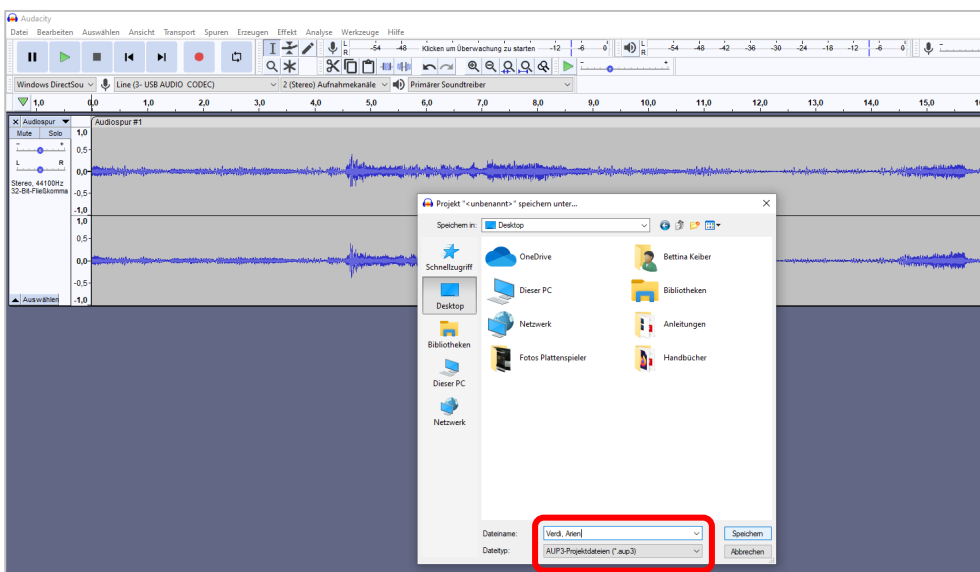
Audacity

Datei Bearbeiten Auswählen Ansicht Transport Spuren Erzeugen Effekt Analyse Werkzeuge Hilfe

-54 -48 Klicken um Überwachung zu starten -12 -6 0

-54 -48 -42 -36 -30 -24 -18 -12 -6 0

Windows DirectSou Line (3- USB AUDIO CODEC) 2 (Stereo) Aufnahmekanäle Primärer Soundtreiber

1,0 0,0 1,0 2,0 3,0 4,0 5,0 6,0 7,0 8,0 9,0 10,0 11,0 12,0 13,0 14,0 15,0

Audiospur Audiospur #1

Mute Solo

L R

Stereo, 44100Hz 32-Bit-Fließkomma

1,0 0,5 0,0 -0,5 -1,0 1,0 0,5 0,0 -0,5 -1,0

Auswählen

Projekt "<unbenannt>" speichern unter...

Speichern in: Desktop

Schnellzugriff

Desktop

Bibliotheken

Dieser PC

Netzwerk

OneDrive

Bettina Keiber

Dieser PC

Bibliotheken

Netzwerk

Anleitungen

Fotos Plattenspieler

Handbücher

Dateiname: Verdi, Arien

Speichern

Dateityp: AUP3-Projektdateien (*.aup3)

Abbrechen